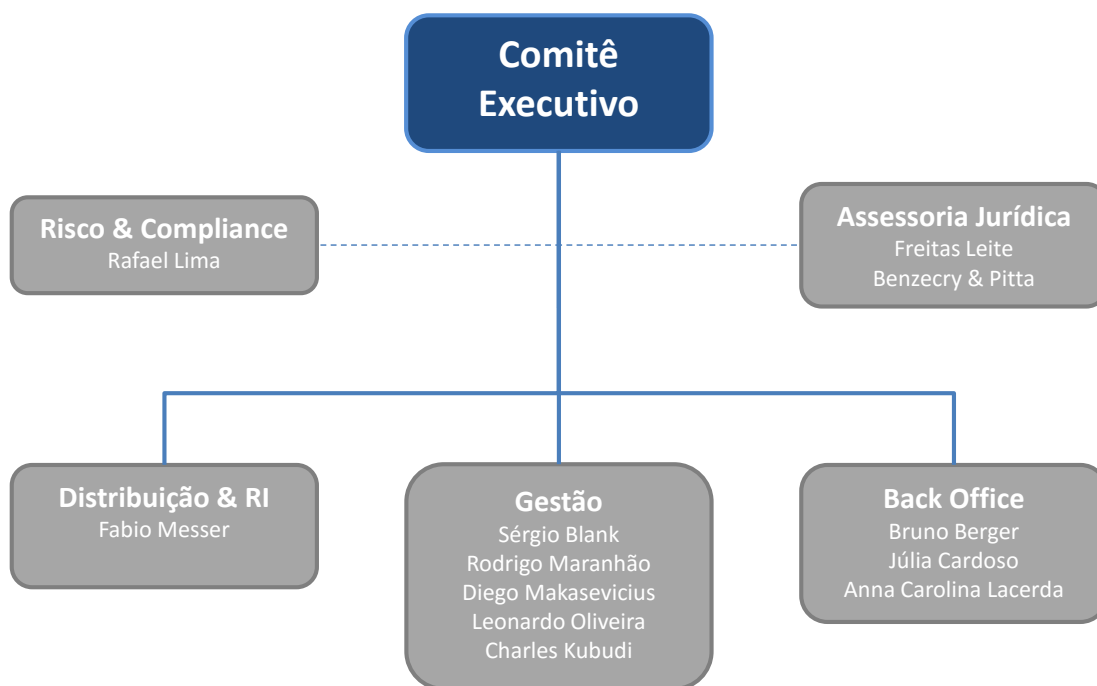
Comitê Executivo

Risco & Compliance
Rafael Lima

Assessoria Jurídica
Freitas Leite
Benzecry & Pitta

Distribuição & RI
Fabio Messer

Gestão
Sérgio Blank
Rodrigo Maranhão
Diego Makasevicius
Leonardo Oliveira
Charles Kubudi

Back Office
Bruno Berger
Júlia Cardoso
Anna Carolina Lacerda